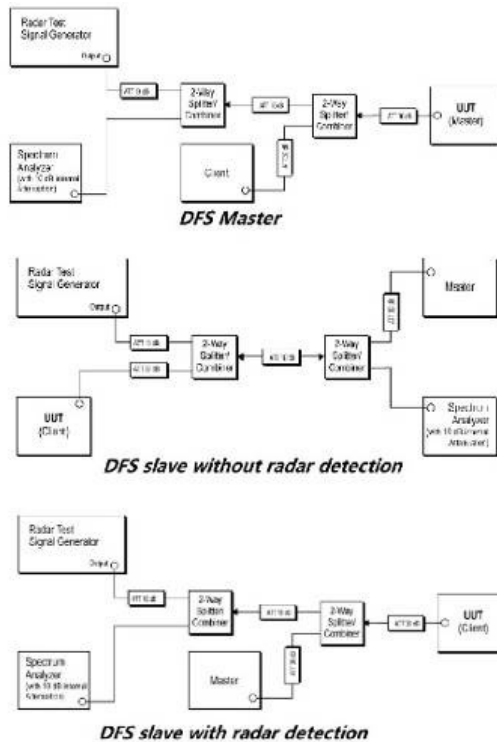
Radar Test Signal Generator

Output

ATT 10 dB

2-Way Splitter/ Combiner

ATT 10 dB

2-Way Splitter/ Combiner

ATT 10 dB

UUT (Master)

Spectrum Analyzer (with 10 dB internal Attenuation)

Client

ATT 10 dB

DFS Master

Radar Test Signal Generator

Output

Master

ATT 10 dB

ATT 10 dB

2-Way Splitter/ Combiner

ATT 10 dB

2-Way Splitter/ Combiner

ATT 10 dB

UUT (Client)

Spectrum Analyzer (with 10 dB internal Attenuation)

DFS slave without radar detection

Radar Test Signal Generator

Output

ATT 10 dB

2-Way Splitter/ Combiner

ATT 10 dB

2-Way Splitter/ Combiner

ATT 10 dB

UUT (Client)

Spectrum Analyzer (with 10 dB internal Attenuation)

Master

ATT 10 dB

DFS slave with radar detection